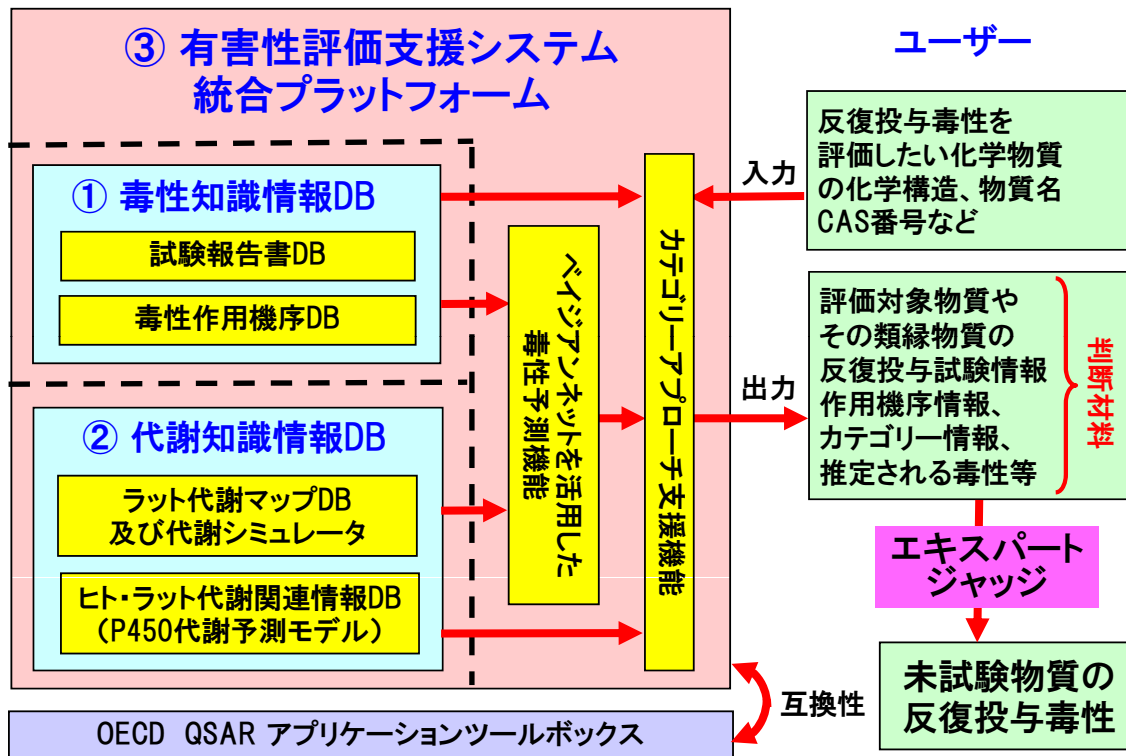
③ 有害性評価支援システム
統合プラットフォーム

ユーザー

① 毒性知識情報DB

試験報告書DB

毒性作用機序DB

② 代謝知識情報DB

ラット代謝マップDB
及び代謝シミュレータ

ヒト・ラット代謝関連情報DB
(P450代謝予測モデル)

ベイジアンネットを活用した
毒性予測機能

カテゴリーアプローチ支援機能

入力

反復投与毒性を
評価したい化学物質
の化学構造、物質名
CAS番号など

出力

評価対象物質や
その類縁物質の
反復投与試験情報
作用機序情報、
カテゴリー情報、
推定される毒性等

判断材料

エキスパート
ジャッジ

未試験物質の
反復投与毒性

互換性

OECD QSAR アプリケーションツールボックス